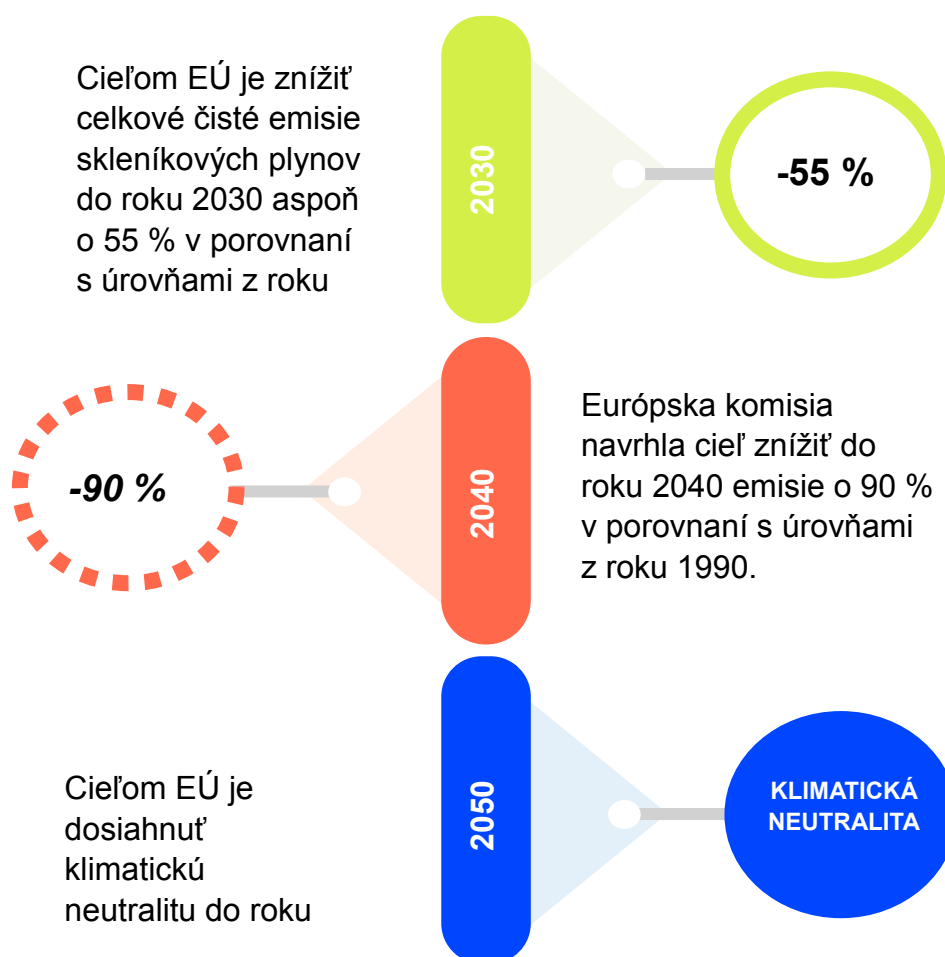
Cieľom EÚ je znížiť celkové čisté emisie skleníkových plynov do roku 2030 aspoň o 55 % v porovnaní s úrovňami z roku

2030

-55 %

-90 %

2040

Európska komisia navrhla cieľ znížiť do roku 2040 emisie o 90 % v porovnaní s úrovňami z roku 1990.

Cieľom EÚ je dosiahnuť klimatickú neutralitu do roku

2050

KLIMATICKÁ NEUTRALITA